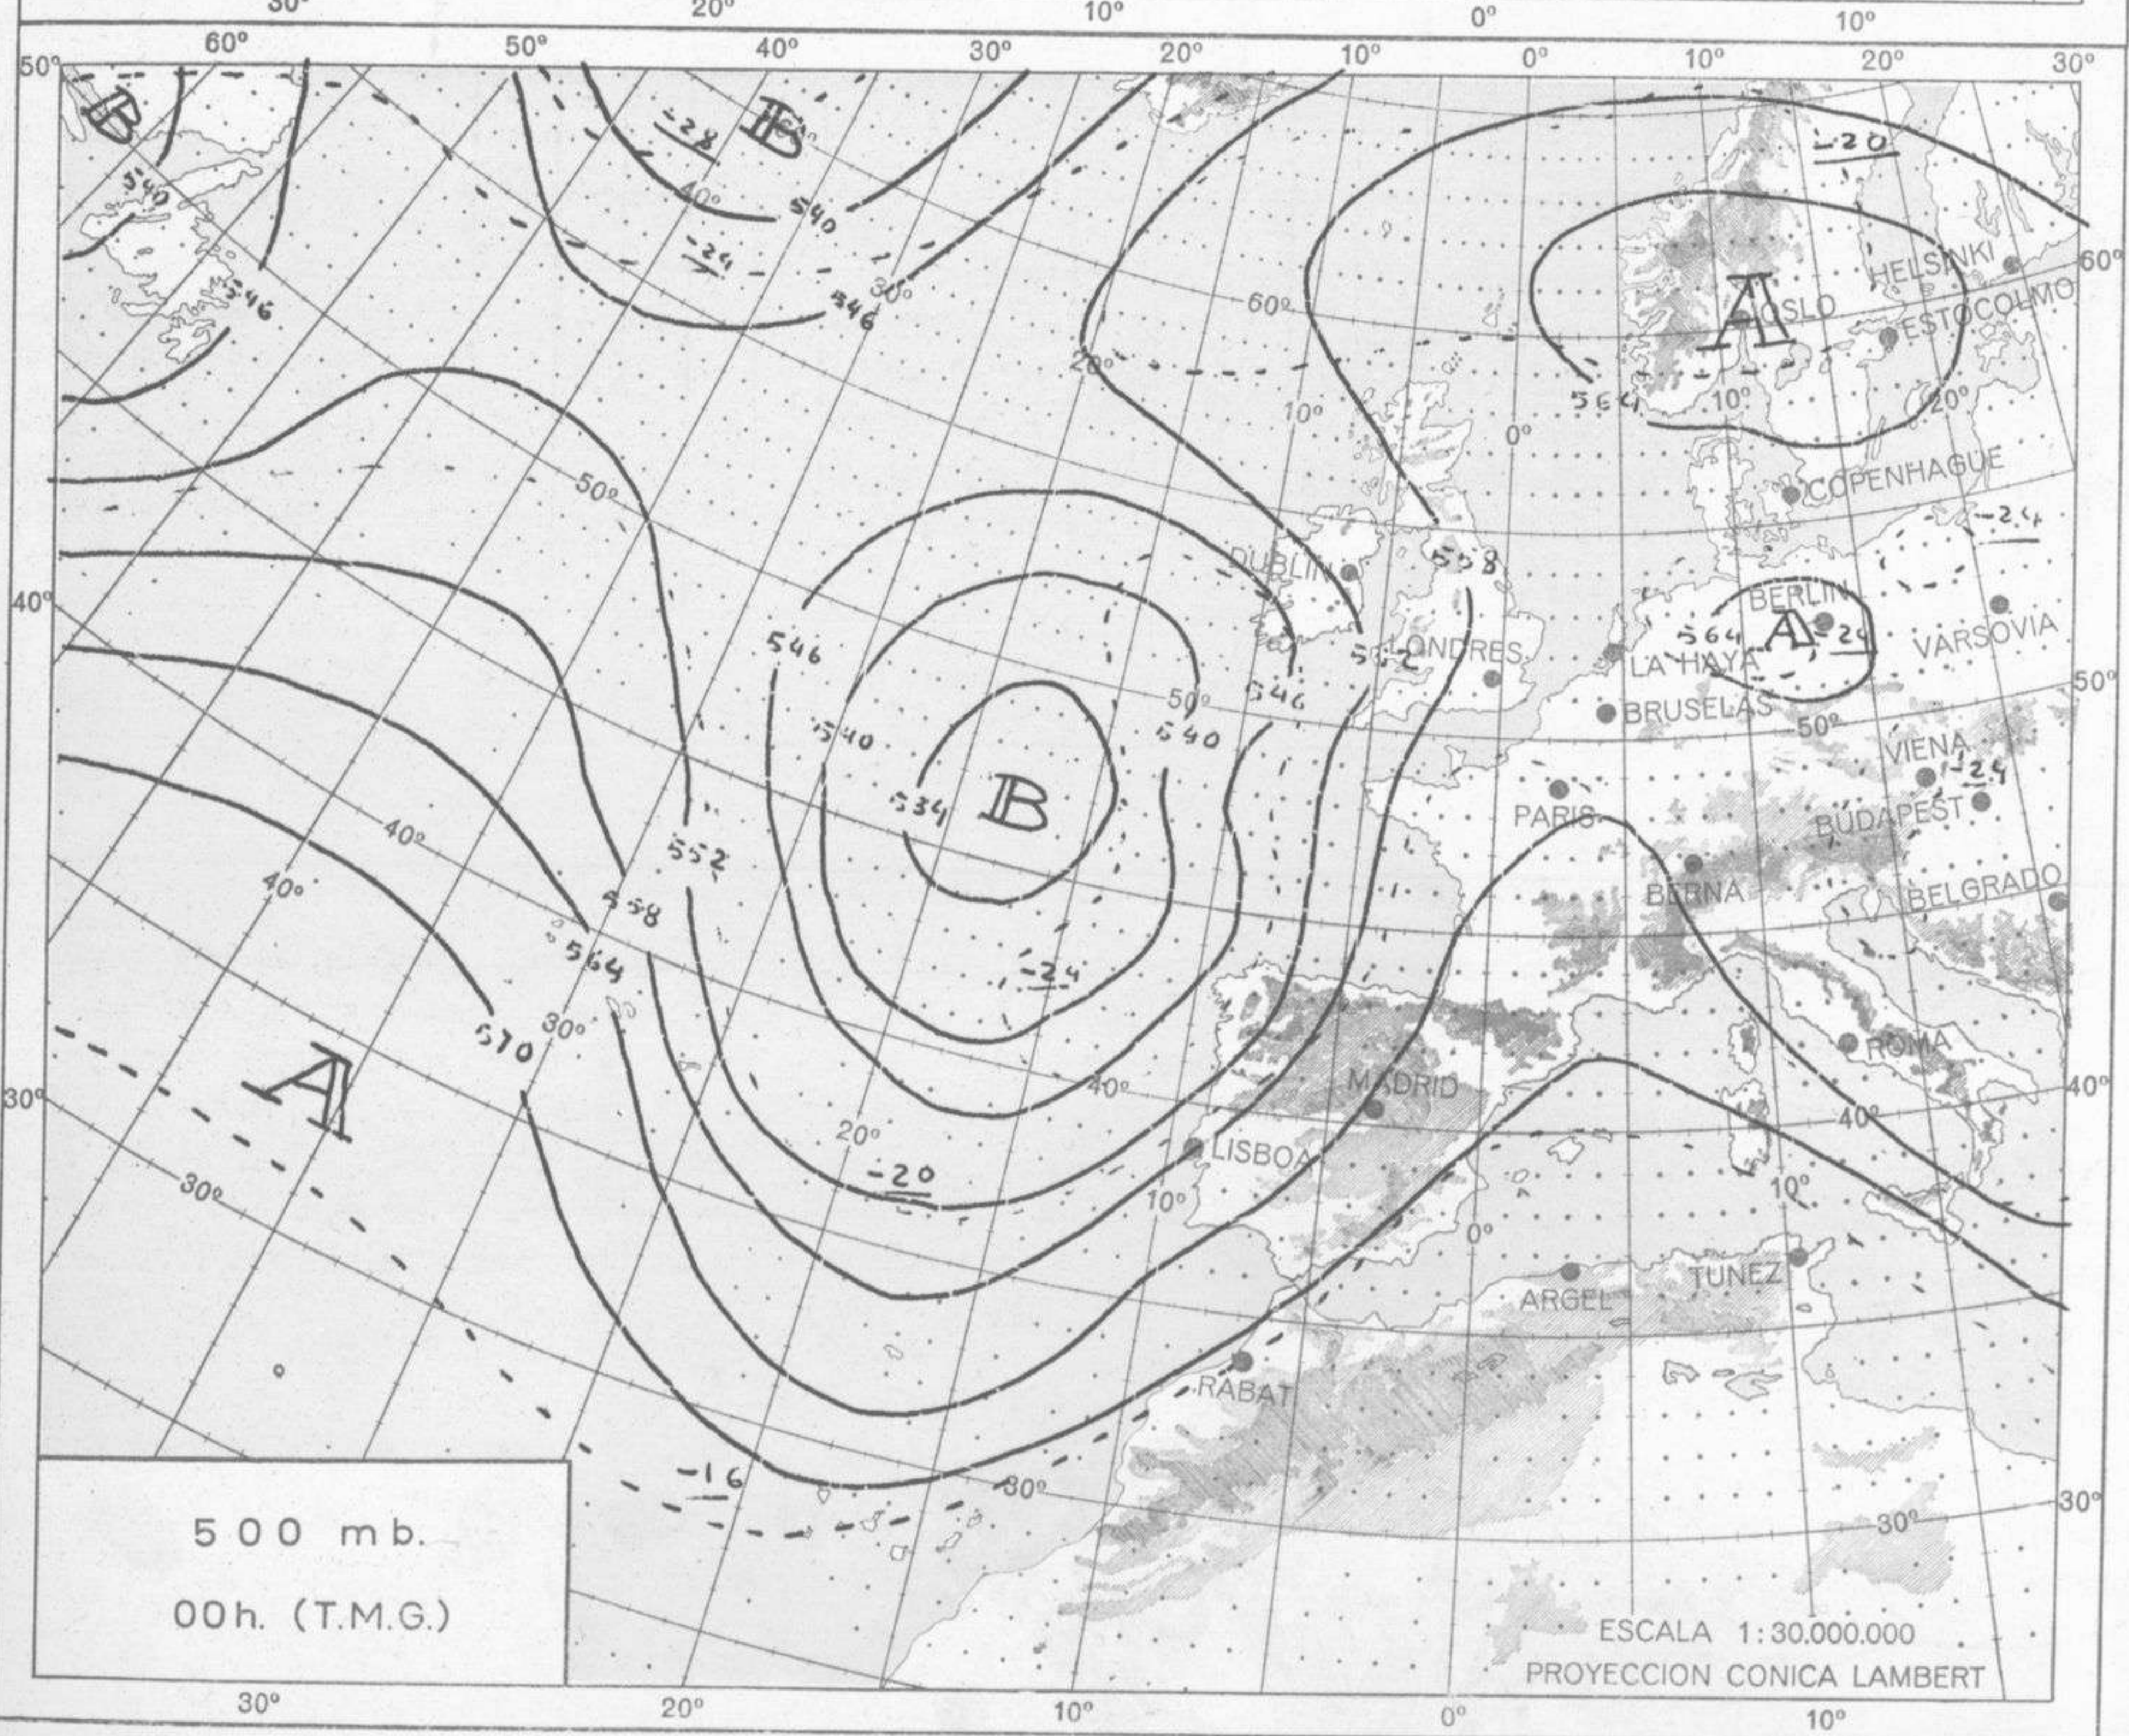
30° 20° 10° 0° 10°

60° 50° 40° 30° 20° 10° 0° 10° 20° 30°

50° 40° 30°

B
B
-28
540
40°
-24
546
30°
540
546

60°
20°
10°
0°
A
OSLO
HELSINKI
ESTOCOLMO
60°
564
10°
20°
-20
COPENHAGUE
-24

50°
DUBLIN
558
LONDRES
552
BERLIN
A
564
-24
VARSOVIA
LA HAYA
BRUSELAS
50°
50°
546
546
540
540
50°
VIENA
-24
PARIS
BUDAPEST
534
B
40°
40°
552
558
564
BERNA
BELGRADO
-24
570
30°
A
MADRID
ROMA
40°
40°
40°
LISBOA
20°
-20
30°
10°
10°
0°
TUNEZ
ARGEL
RABAT
-16
30°
30°
30°

500 mb.
00h. (T.M.G.)

ESCALA 1:30.000.000
PROYECCION CONICA LAMBERT

30° 20° 10° 0° 10°